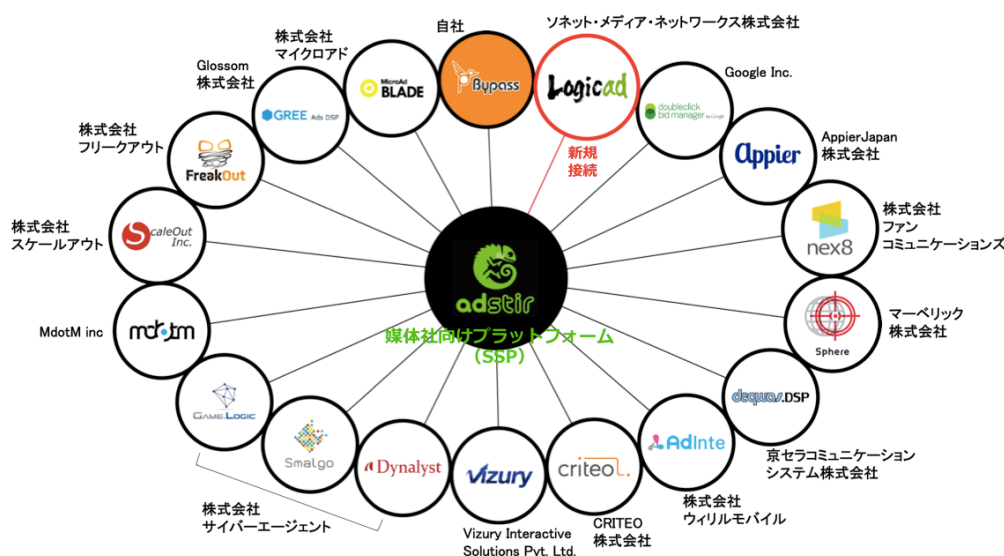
株式会社
マイクロアド

自社

ソネット・メディア・ネットワークス株式会社

Glossom
株式会社

MicroAd
BLADE

Bypass

Logicad

Google Inc.

GREE Ads DSP

doubleclick
bid manager by Google

株式会社
フリークアウト

FreakOut

新規
接続

Appier

AppierJapan
株式会社

株式会社
スケールアウト

ScaleOut Inc.

nex8

株式会社
ファン
コミュニケーションズ

adstir

媒体社向けプラットフォーム
（SSP）

MdotM inc

mdotm

Sphere

マーベリック
株式会社

GAME LOGIC

dequas.DSP

Smalgo

Dynalyst

Vizury

criteo

AdInte

京セラコミュニケーション
システム株式会社

株式会社
ウィルモバイル

株式会社
サイバーエージェント

Vizury Interactive
Solutions Pvt. Ltd.

CRITEO
株式会社